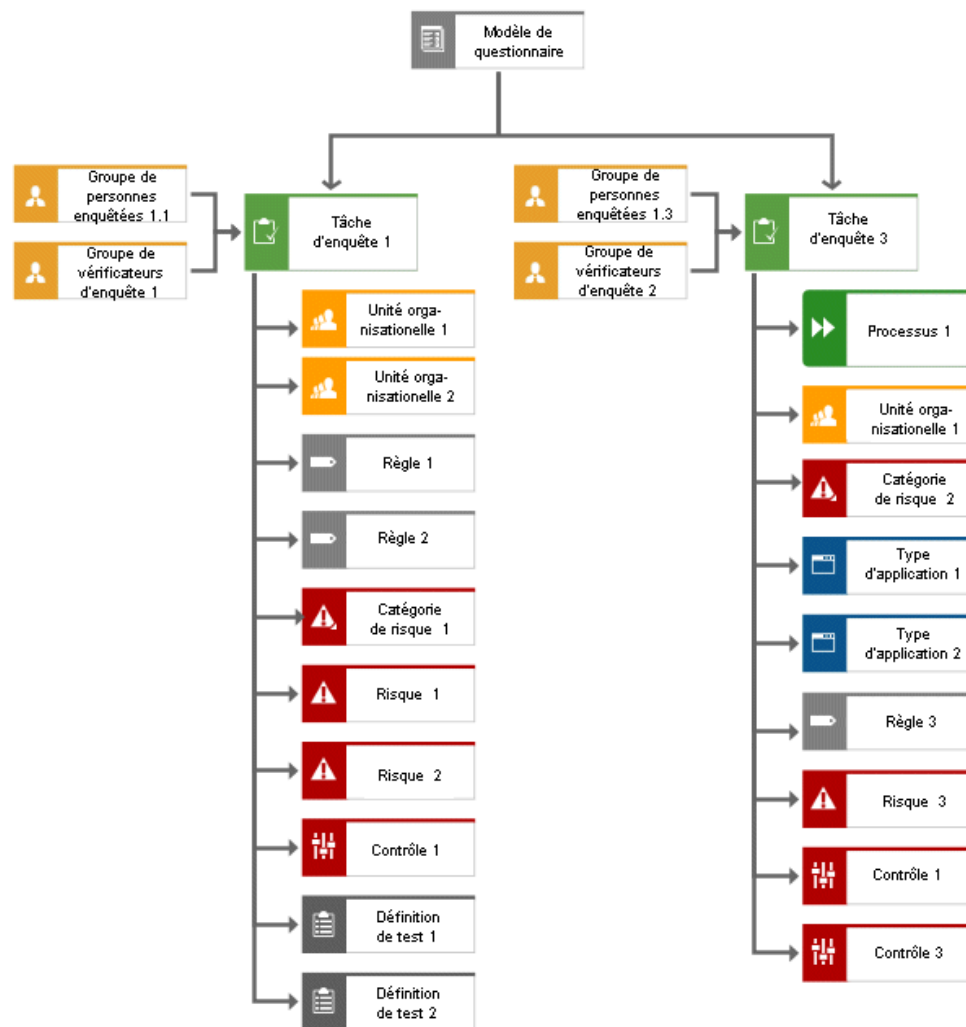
Modèle de questionnaire

Groupe de personnes enquêtées 1.1

Groupe de vérificateurs d'enquête 1

Tâche d'enquête 1

Unité organisationelle 1

Unité organisationelle 2

Règle 1

Règle 2

Catégorie de risque 1

Risque 1

Risque 2

Contrôle 1

Définition de test 1

Définition de test 2

Groupe de personnes enquêtées 1.3

Groupe de vérificateurs d'enquête 2

Tâche d'enquête 3

Processus 1

Unité organisationelle 1

Catégorie de risque 2

Type d'application 1

Type d'application 2

Règle 3

Risque 3

Contrôle 1

Contrôle 3